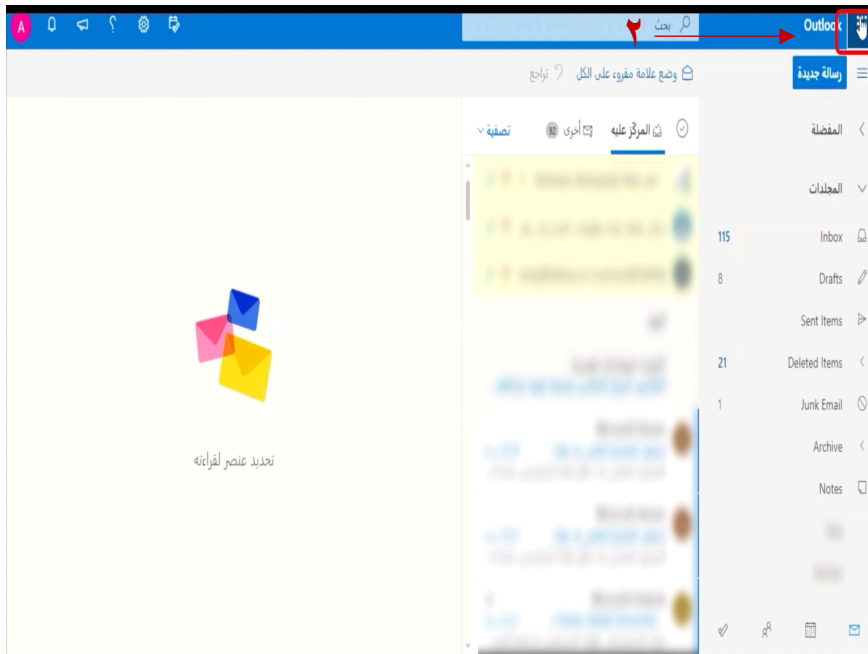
Outlook

بحث

٢

A

رسالة جديدة

وضع علامة مقروء على الكل

تراجع

المفضلة

المجلدات

Inbox 115

Drafts 8

Sent Items

Deleted Items 21

Junk Email 1

Archive

Notes

المركز عليه

أخرى 92

تصفية

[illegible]

تحديد عنصر لقراءته